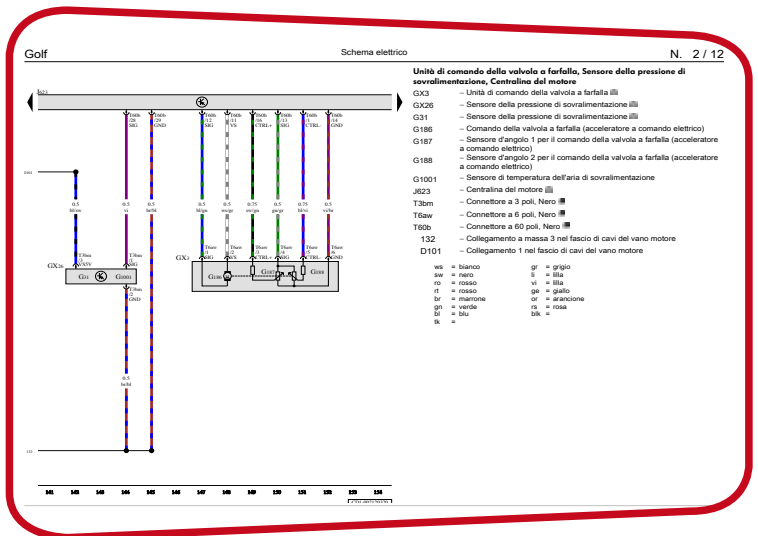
Golf

Schema elettrico

N. 2 / 12

Unità di comando della valvola a farfalla, Sensore della pressione di sovralimentazione, Centralina del motore

GX3 – Unità di comando della valvola a farfalla
GX26 – Sensore della pressione di sovralimentazione
G31 – Sensore della pressione di sovralimentazione
G186 – Comando della valvola a farfalla (acceleratore a comando elettrico)
G187 – Sensore d'angolo 1 per il comando della valvola a farfalla (acceleratore a comando elettrico)
G188 – Sensore d'angolo 2 per il comando della valvola a farfalla (acceleratore a comando elettrico)
G1001 – Sensore di temperatura dell'aria di sovralimentazione
J623 – Centralina del motore
T3bm – Connettore a 3 poli, Nero
T6aw – Connettore a 6 poli, Nero
T60b – Connettore a 60 poli, Nero
132 – Collegamento a massa 3 nel fascio di cavi del vano motore
D101 – Collegamento 1 nel fascio di cavi del vano motore

| | | | |
|---|---|---|---|
| ws = bianco | | gr = grigio | |
| sw = nero | | li = lilla | |
| ro = rosso | | vi = lilla | |
| rt = rosso | | ge = giallo | |
| br = marrone | | or = arancione | |
| gn = verde | | rs = rosa | |
| bl = blu | | blk = | |
| tk = | | | |

J623

D101

T60b /28 SIG
T60b /29 GND
T60b /12 SIG
T60b /11 VS
T60b /36 CTRL+
T60b /13 SIG
T60b /3 CTRL-
T60b /14 GND

0.5 bl/sw
0.5 vi
0.5 br/bl
0.5 bl/gn
0.5 ws/gn
0.75 sw/gn
0.5 ge/gr
0.75 bl/vi
0.5 vi/br

T3bm /2 VS5V
T3bm /1 SIG
T3bm /3 GND

GX26
G31
G1001

T6aw /1 SIG
T6aw /2 VS
T6aw /3 CTRL+
T6aw /4 SIG
T6aw /5 CTRL-
T6aw /6 GND

GX3
G186
G187
G188

0.5 br/bl

132

141 142 143 144 145 146 147 148 149 150 151 152 153 154